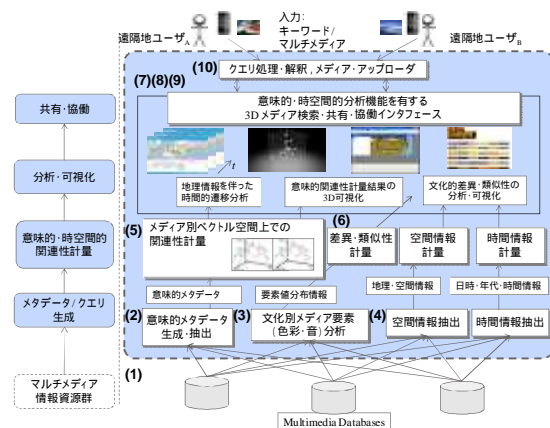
遠隔地ユーザ$_A$

入力:
キーワード/
マルチメディア

遠隔地ユーザ$_B$

共有・協働

分析・可視化

意味的・時空間的関連性計量

メタデータ/クエリ生成

マルチメディア情報資源群

(10) クエリ処理・解釈，メディア・アップローダ

(7)(8)(9)

意味的・時空間的分析機能を有する
3Dメディア検索・共有・協働インタフェース

t

地理情報を伴った時間的遷移分析

意味的関連性計量結果の3D可視化

文化的差異・類似性の分析・可視化

(5) メディア別ベクトル空間上での関連性計量

(6)

差異・類似性計量

空間情報計量

時間情報計量

意味的メタデータ

要素値分布情報

地理・空間情報

日時・年代・時間情報

(2) 意味的メタデータ生成・抽出

(3) 文化別メディア要素（色彩・音）分析

(4) 空間情報抽出

時間情報抽出

(1)

Multimedia Databases